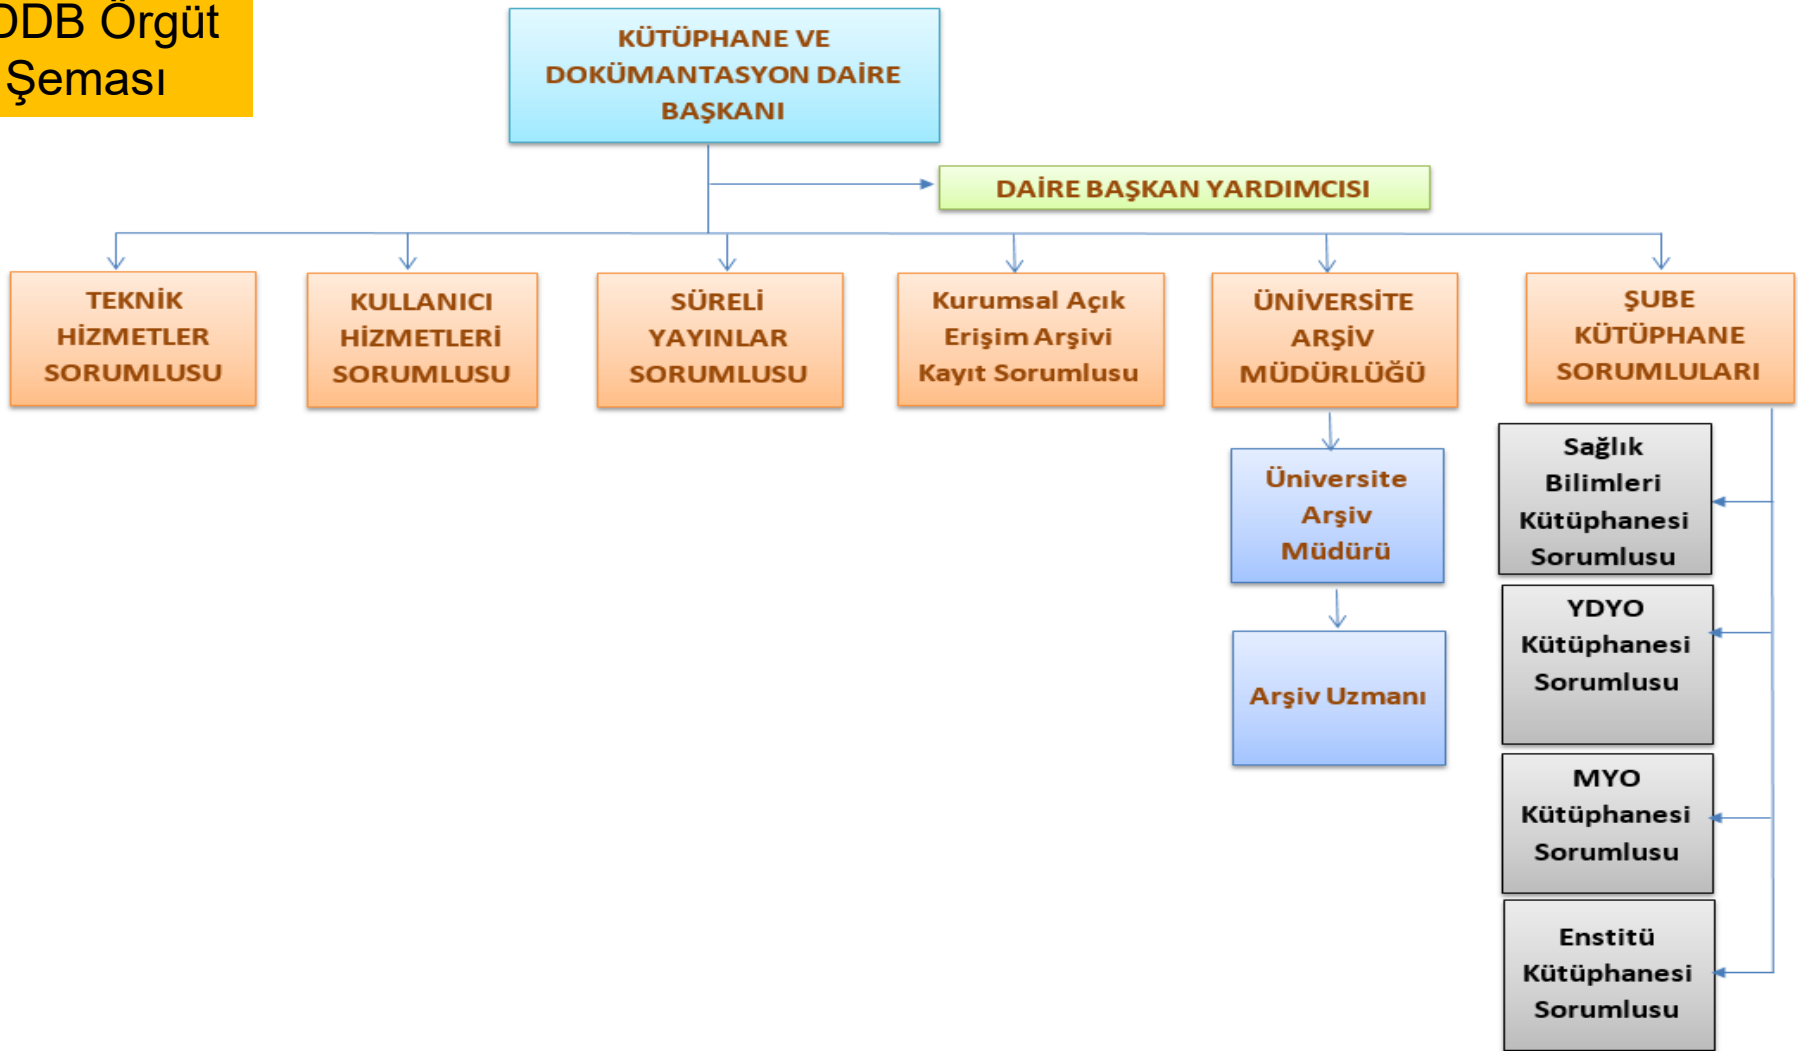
DDB Örgüt Şeması

KÜTÜPHANE VE DOKÜMANTASYON DAİRE BAŞKANI

DAİRE BAŞKAN YARDIMCISI

TEKNİK HİZMETLER SORUMLUSU

KULLANICI HİZMETLERİ SORUMLUSU

SÜRELİ YAYINLAR SORUMLUSU

Kurumsal Açık Erişim Arşivi Kayıt Sorumlusu

ÜNİVERSİTE ARŞİV MÜDÜRLÜĞÜ

ŞUBE KÜTÜPHANE SORUMLULARI

Üniversite Arşiv Müdürü

Arşiv Uzmanı

Sağlık Bilimleri Kütüphanesi Sorumlusu

YDYO Kütüphanesi Sorumlusu

MYO Kütüphanesi Sorumlusu

Enstitü Kütüphanesi Sorumlusu